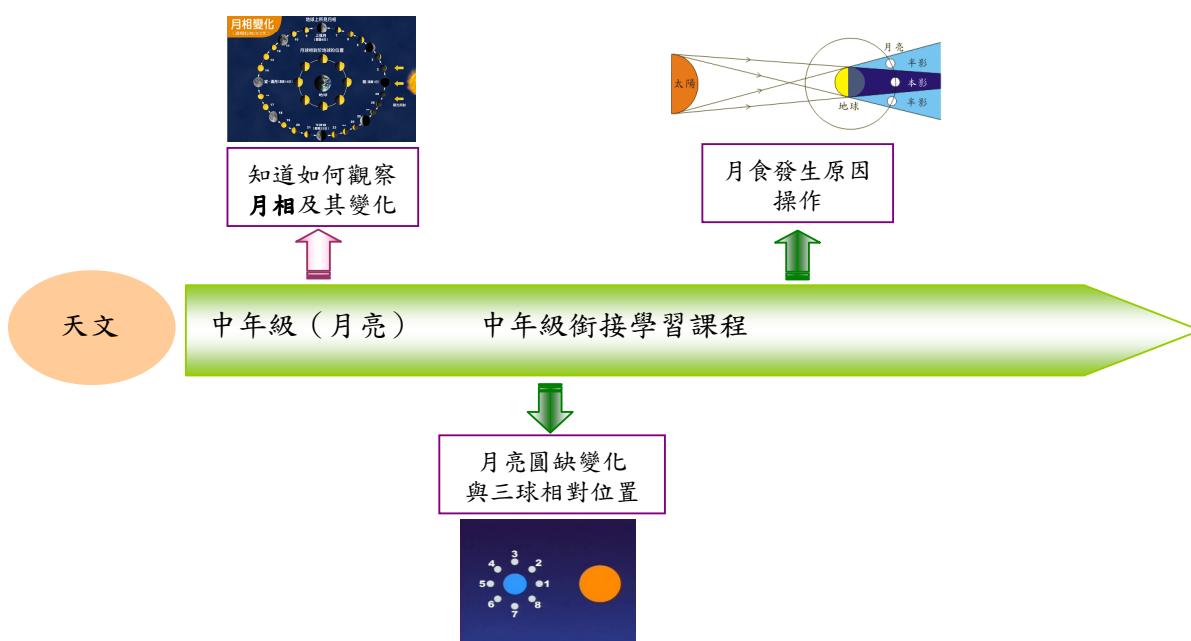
月相變化

地球上所見月相

月球相對於地球的位置

知道如何觀察
月相及其變化

太陽

月亮

半影

本影

半影

地球

月食發生原因
操作

天文

中年級（月亮）　　中年級銜接學習課程

月亮圓缺變化
與三球相對位置

3
4　　2
5　　1
6　　8
7